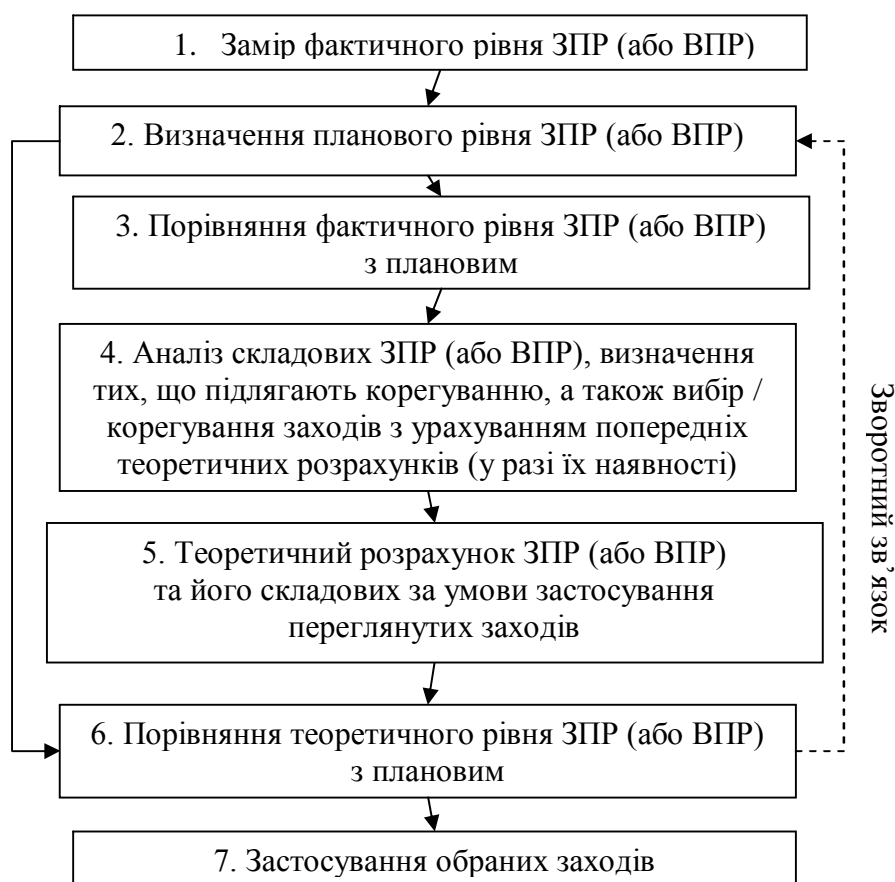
1. Замір фактичного рівня ЗПР (або ВПР)

2. Визначення планового рівня ЗПР (або ВПР)

3. Порівняння фактичного рівня ЗПР (або ВПР) з плановим

4. Аналіз складових ЗПР (або ВПР), визначення тих, що підлягають корегуванню, а також вибір / корегування заходів з урахуванням попередніх теоретичних розрахунків (у разі їх наявності)

5. Теоретичний розрахунок ЗПР (або ВПР) та його складових за умови застосування переглянутих заходів

6. Порівняння теоретичного рівня ЗПР (або ВПР) з плановим

7. Застосування обраних заходів

Зворотний зв᾽язок